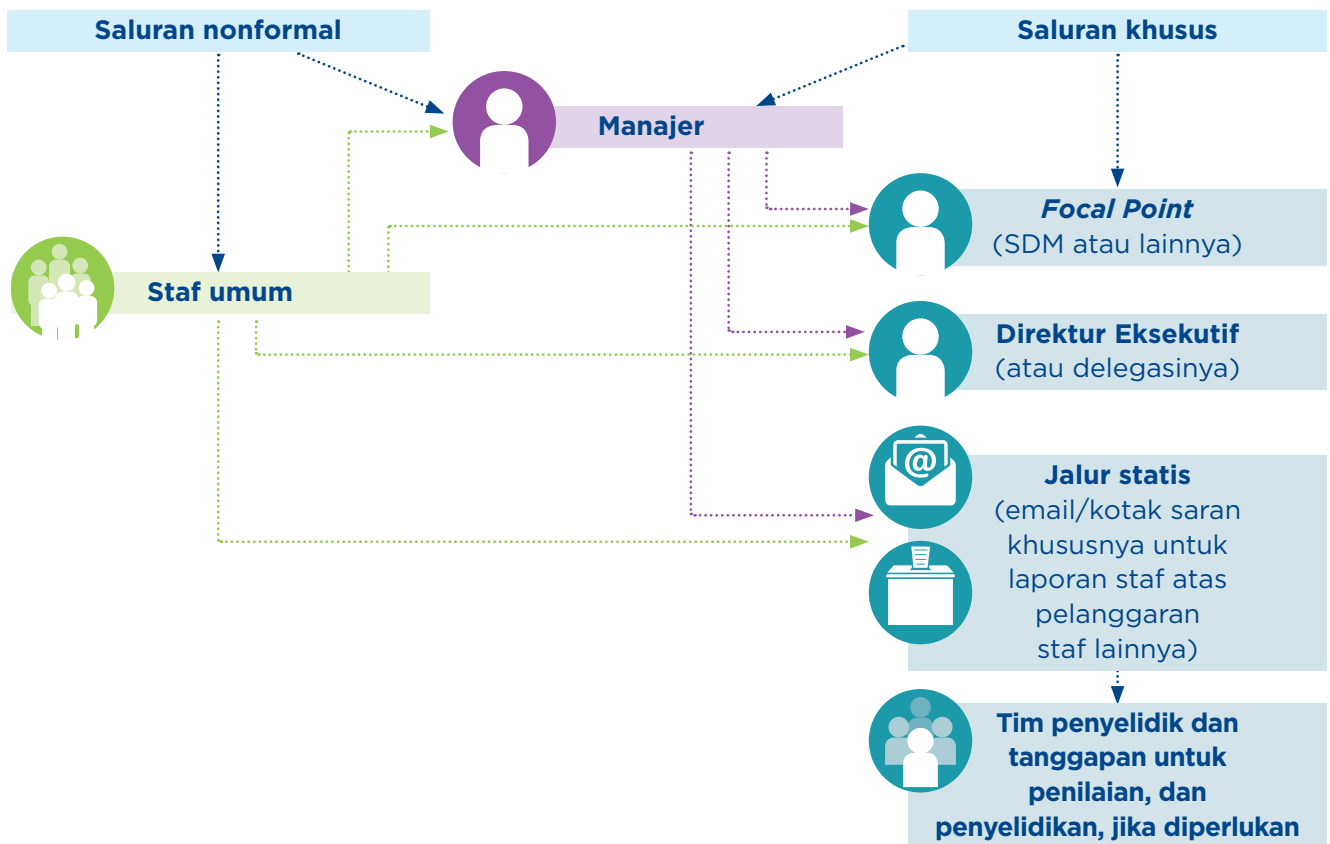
Saluran nonformal

Saluran khusus

Manajer

Focal Point
(SDM atau lainnya)

Staf umum

Direktur Eksekutif
(atau delegasinya)

Jalur statis
(email/kotak saran khususnya untuk laporan staf atas pelanggaran staf lainnya)

Tim penyelidik dan tanggapan untuk penilaian, dan penyelidikan, jika diperlukan